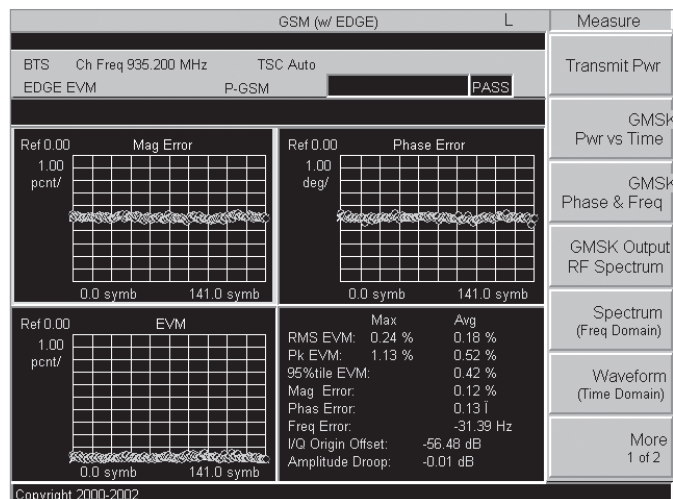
GSM (w/ EDGE) L

Measure

BTS Ch Freq 935.200 MHz TSC Auto

EDGE EVM P-GSM PASS

Transmit Pwr

GMSK Pwr vs Time

GMSK Phase & Freq

GMSK Output RF Spectrum

Spectrum (Freq Domain)

Waveform (Time Domain)

More 1 of 2

Ref 0.00 Mag Error
1.00 pcnt/
0.0 symb 141.0 symb

Ref 0.00 Phase Error
1.00 deg/
0.0 symb 141.0 symb

Ref 0.00 EVM
1.00 pcnt/
0.0 symb 141.0 symb

| | Max | Avg |
|---|---|---|
| RMS EVM: | 0.24 % | 0.18 % |
| Pk EVM: | 1.13 % | 0.52 % |
| 95%tile EVM: | | 0.42 % |
| Mag Error: | | 0.12 % |
| Phas Error: | | 0.13 Ì |
| Freq Error: | | -31.39 Hz |
| I/Q Origin Offset: | | -56.48 dB |
| Amplitude Droop: | | -0.01 dB |

Copyright 2000-2002